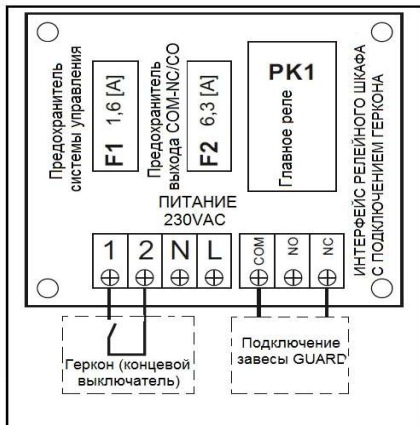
Предохранитель системы управления

F1 1,6 [A]

Предохранитель выхода COM-NC/CO

F2 6,3 [A]

PK1

Главное реле

ИНТЕРФЕЙС РЕЛЕЙНОГО ШКАФА С ПОДКЛЮЧЕНИЕМ ГЕРКОНА

ПИТАНИЕ 230VAC

1 2 N L

COM NO NC

Геркон (концевой выключатель)

Подключение завесы GUARD